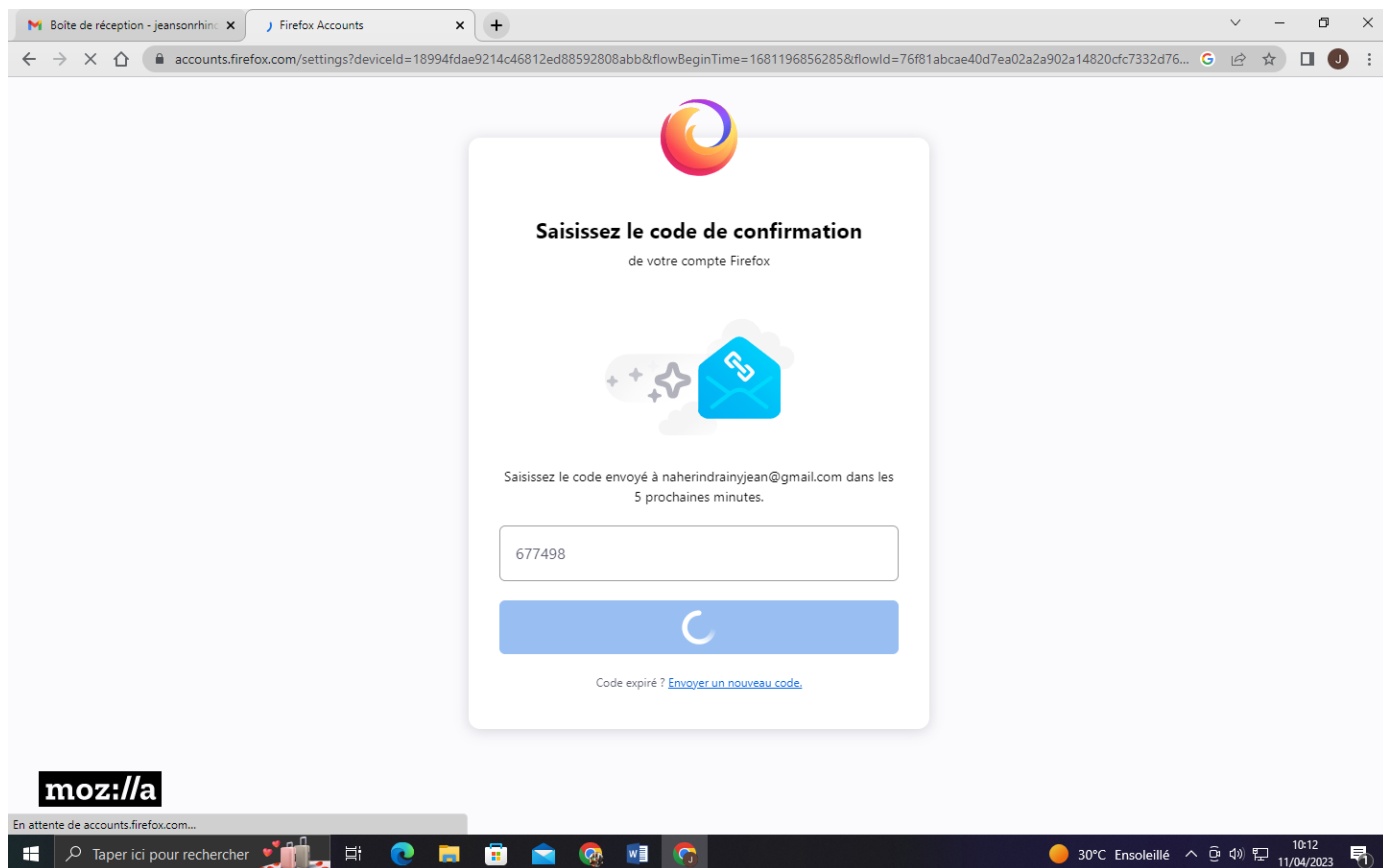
Boîte de réception - jeansonrhin
Firefox Accounts
accounts.firefox.com/settings?deviceId=18994fdae9214c46812ed88592808abb&flowBeginTime=1681196856285&flowId=76f81abcae40d7ea02a2a902a14820cfc7332d76...

Saisissez le code de confirmation
de votre compte Firefox

Saisissez le code envoyé à naherindrainyjean@gmail.com dans les 5 prochaines minutes.

677498

Code expiré ? Envoyer un nouveau code.

moz://a

En attente de accounts.firefox.com...

Taper ici pour rechercher
30°C Ensoleillé
10:12
11/04/2023